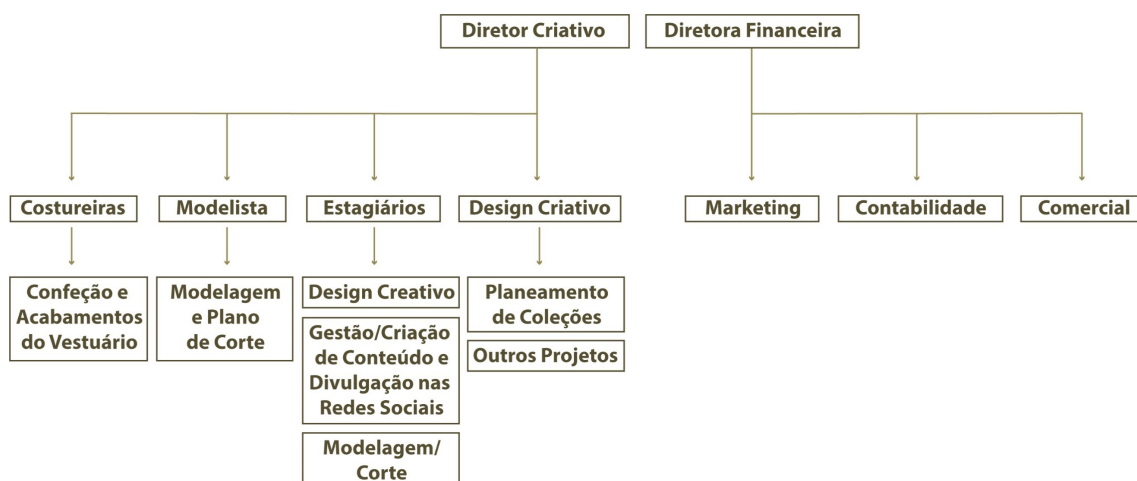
Diretor Criativo

Diretora Financeira

Costureiras

Modelista

Estagiários

Design Criativo

Marketing

Contabilidade

Comercial

Confeção e Acabamentos do Vestuário

Modelagem e Plano de Corte

Design Creativo

Gestão/Criação de Conteúdo e Divulgação nas Redes Sociais

Modelagem/ Corte

Planeamento de Coleções

Outros Projetos